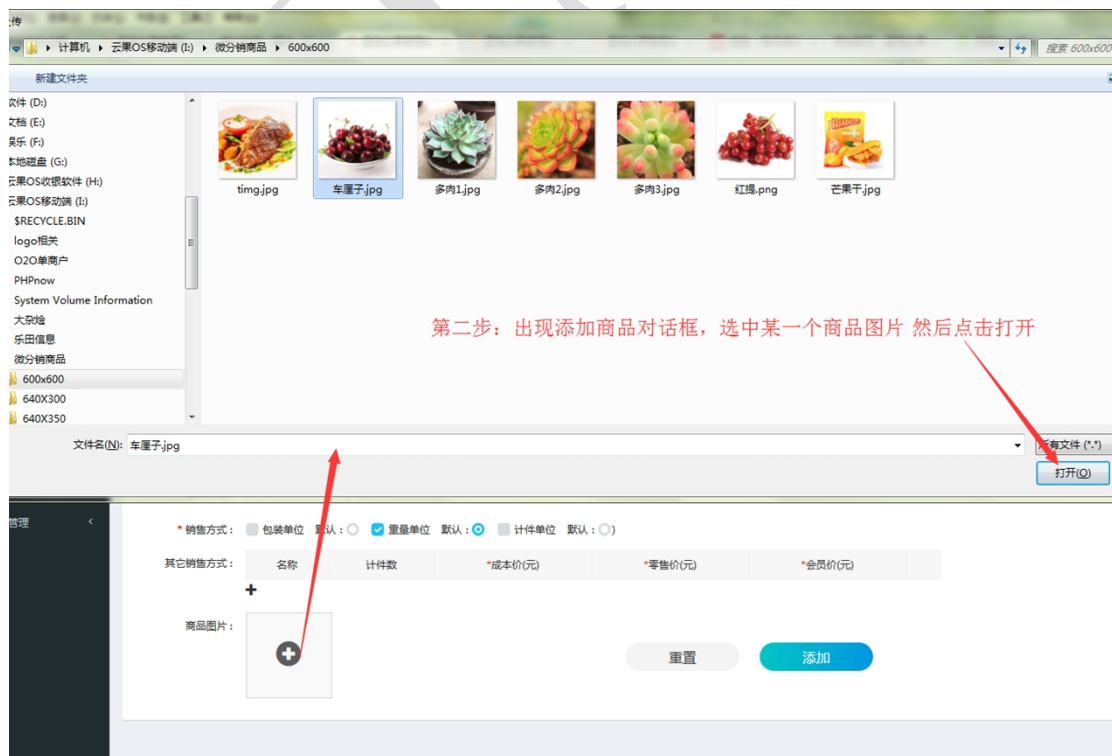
传

计算机 ▸ 云果OS移动端 (I:) ▸ 微分销商品 ▸ 600x600

搜索 600x600

新建文件夹

软件 (D:)
文档 (E:)
娱乐 (F:)
本地磁盘 (G:)
云果OS收银软件 (H:)
云果OS移动端 (I:)
$RECYCLE.BIN
logo相关
O2O单商户
PHPnow
System Volume Information
大杂烩
乐田信息
微分销商品
600x600
640X300
640X350

timg.jpg
车厘子.jpg
多肉1.jpg
多肉2.jpg
多肉3.jpg
红提.png
芒果干.jpg

第二步：出现添加商品对话框，选中某一个商品图片 然后点击打开

文件名(N): 车厘子.jpg

所有文件 (*.*)

打开(O)

管理

* 销售方式： 包装单位 默认： 重量单位 默认： 计件单位 默认：

其它销售方式：

| 名称 | 计件数 | *成本价(元) | *零售价(元) | *会员价(元) |
|---|---|---|---|---|

+

商品图片：

重置

添加